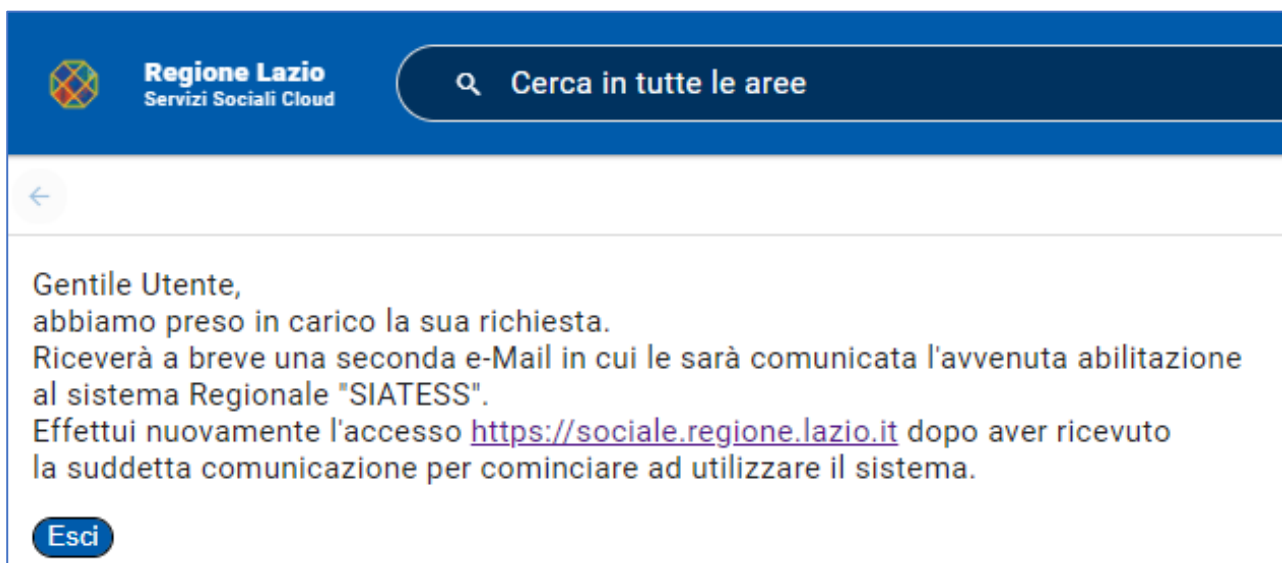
Regione Lazio
Servizi Sociali Cloud

Cerca in tutte le aree

Gentile Utente,
abbiamo preso in carico la sua richiesta.
Riceverà a breve una seconda e-Mail in cui le sarà comunicata l'avvenuta abilitazione al sistema Regionale "SIATESS".
Effettui nuovamente l'accesso https://sociale.regione.lazio.it dopo aver ricevuto la suddetta comunicazione per cominciare ad utilizzare il sistema.

Esci